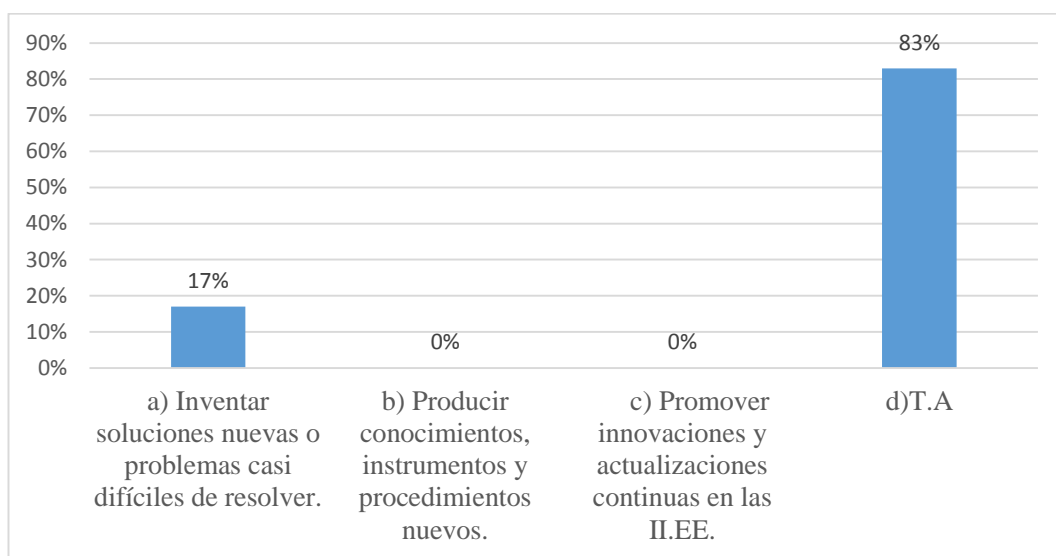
90%
80%
70%
60%
50%
40%
30%
20%
10%
0%

17%
0%
0%
83%

a) Inventar soluciones nuevas o problemas casi difíciles de resolver.

b) Producir conocimientos, instrumentos y procedimientos nuevos.

c) Promover innovaciones y actualizaciones continuas en las II.EE.

d)T.A